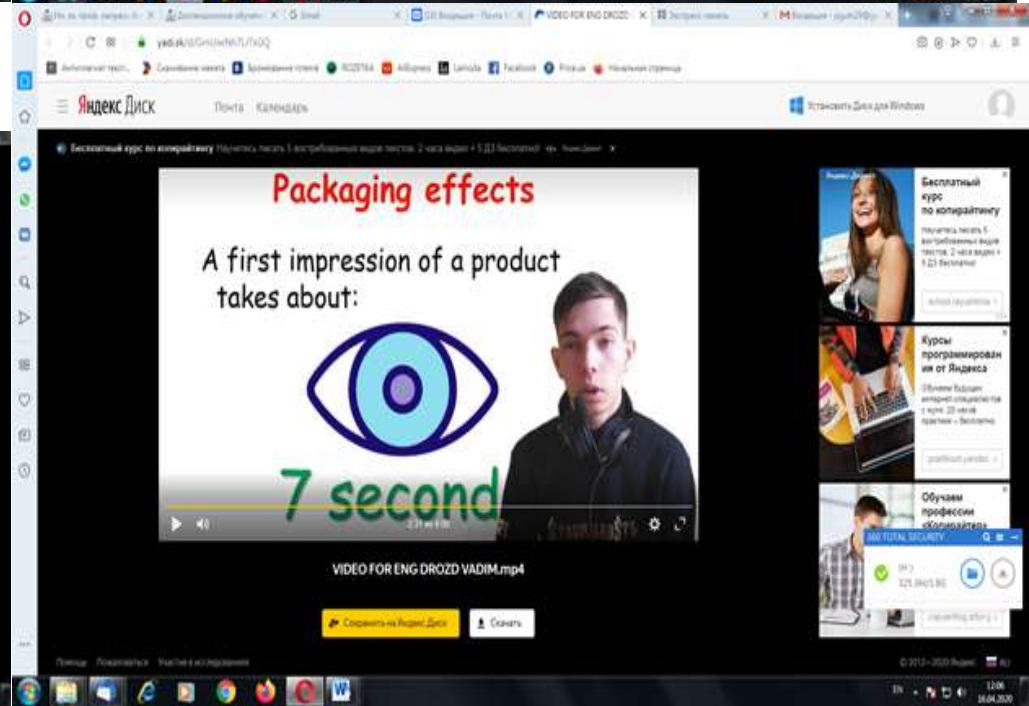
Gmail
VIDEO FOR ENG DROZD
Экспресс-панель

yadi.sk/d/

Яндекс Диск Почта Календарь

Установить Диск для Windows

Бесплатный курс по копирайтингу Научитесь писать 5 востребованных видов текстов. 2 часа видео + 5 ДЗ бесплатно!

Packaging effects

A first impression of a product takes about:

7 second

VIDEO FOR ENG DROZD VADIM.mp4

Сохранить на Яндекс Диск
Скачать

Бесплатный курс по копирайтингу
Научитесь писать 5 востребованных видов текстов. 2 часа видео + 5 ДЗ бесплатно

Курсы программирования от Яндекса

Обучаем профессии «Копирайтер»

360 TOTAL SECURITY

Помощь Пожаловаться Участие в исследованиях

© 2012—2020 Яндекс

EN 12:06 18.04.2020